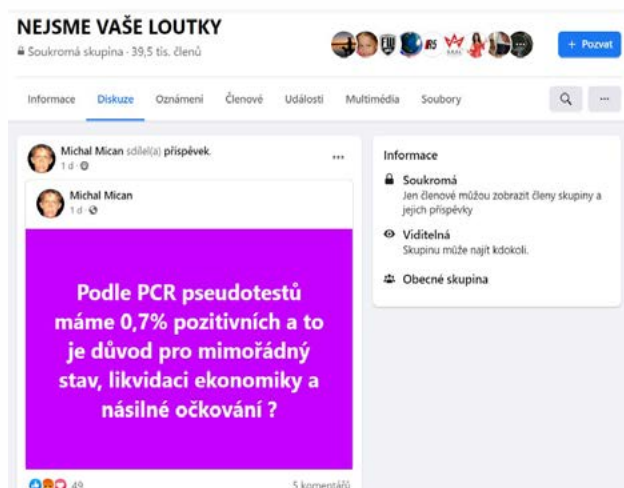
NEJSME VAŠE LOUTKY
Soukromá skupina · 39,5 tis. členů

+ Pozvat

Informace Diskuze Oznámení Členové Události Multimédia Soubory

Michal Mican sdílel(a) příspěvek.
1 d ·

Michal Mican
1 d ·

Podle PCR pseudotestů máme 0,7% pozitivních a to je důvod pro mimořádný stav, likvidaci ekonomiky a násilné očkování ?

49
5 komentářů

Informace
Soukromá
Jen členové můžou zobrazit členy skupiny a jejich příspěvky.
Viditelná
Skupinu může najít kdokoli.
Obecné skupina